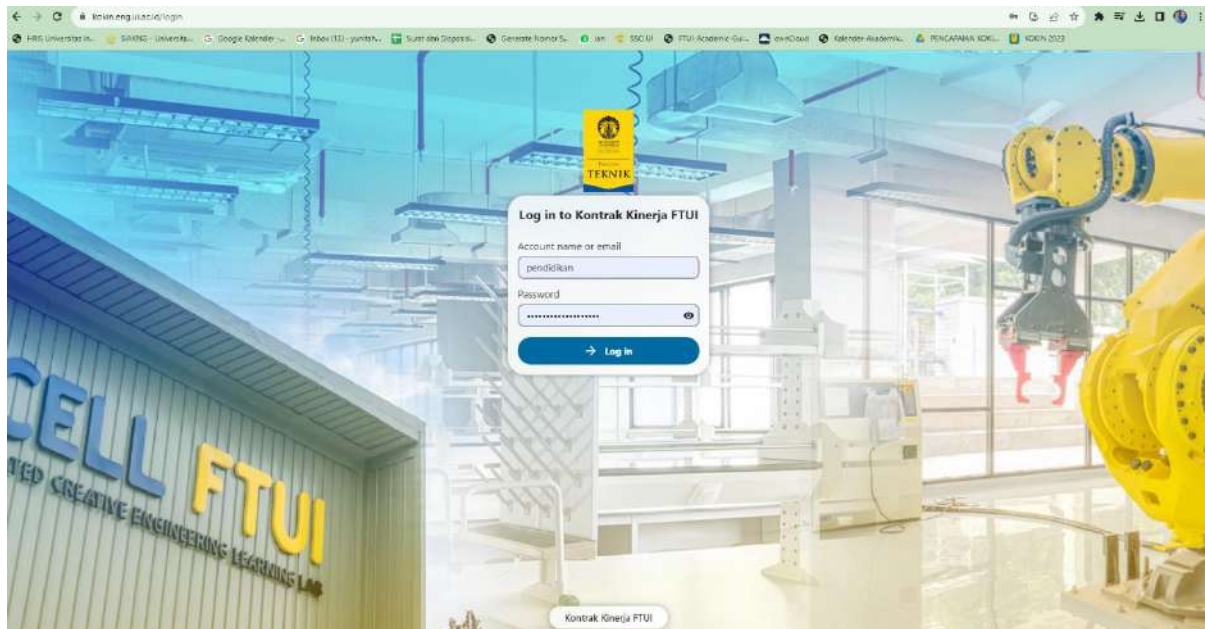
kokin.eng.ui.ac.id/login

HRIS Universitas In... SIAKNG - Universita... Google Kalender - ... Inbox (11) - yunitah... Surat dan Disposisi... Generate Nomor S... ian SSO UI FTUI Academic Gui... ownCloud Kalender Akademik... PENCAPAIAN KOKI... KOKIN 2023

TEKNIK

Log in to Kontrak Kinerja FTUI

Account name or email

pendidikan

Password

••••••••••••••••••

Log in

CELL FTUI

TED CREATIVE ENGINEERING LEARNING LAB

Kontrak Kinerja FTUI